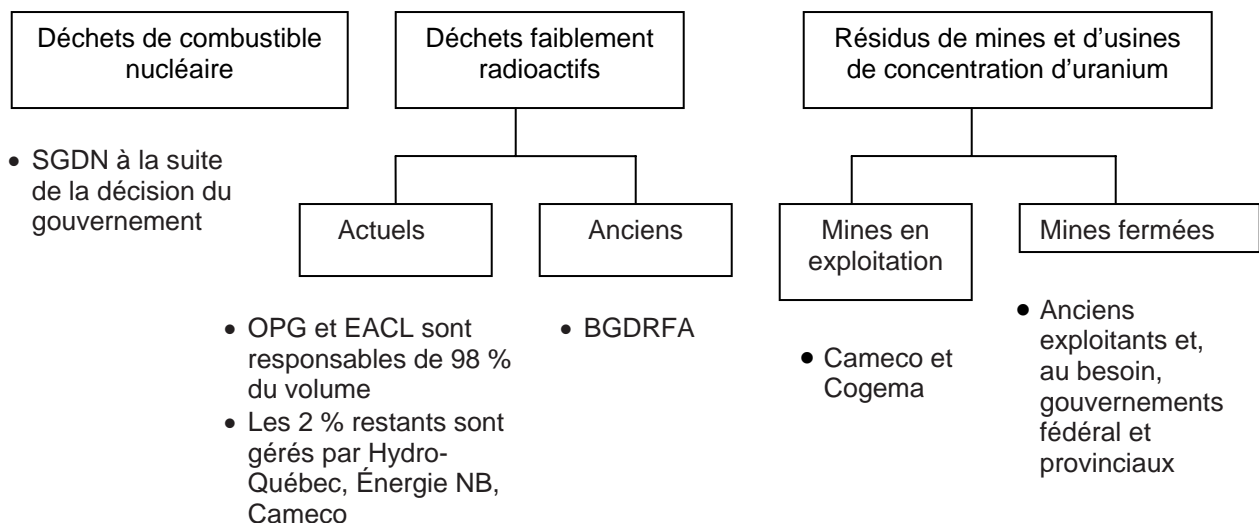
Déchets de combustible nucléaire

Déchets faiblement radioactifs

Résidus de mines et d'usines de concentration d'uranium

• SGDN à la suite de la décision du gouvernement

Actuels

Anciens

Mines en exploitation

Mines fermées

• OPG et EACL sont responsables de 98 % du volume
• Les 2 % restants sont gérés par Hydro-Québec, Énergie NB, Cameco

• BGDRFA

• Cameco et Cogema

• Anciens exploitants et, au besoin, gouvernements fédéral et provinciaux